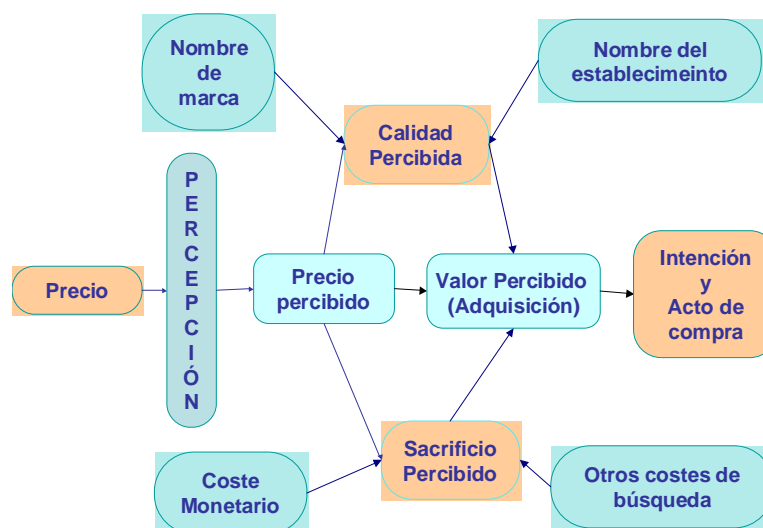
Nombre de marca

Nombre del establecimeinto

Calidad Percibida

PERCEPCIÓN

Precio

Precio percibido

Valor Percibido (Adquisición)

Intención y Acto de compra

Coste Monetario

Sacrificio Percibido

Otros costes de búsqueda